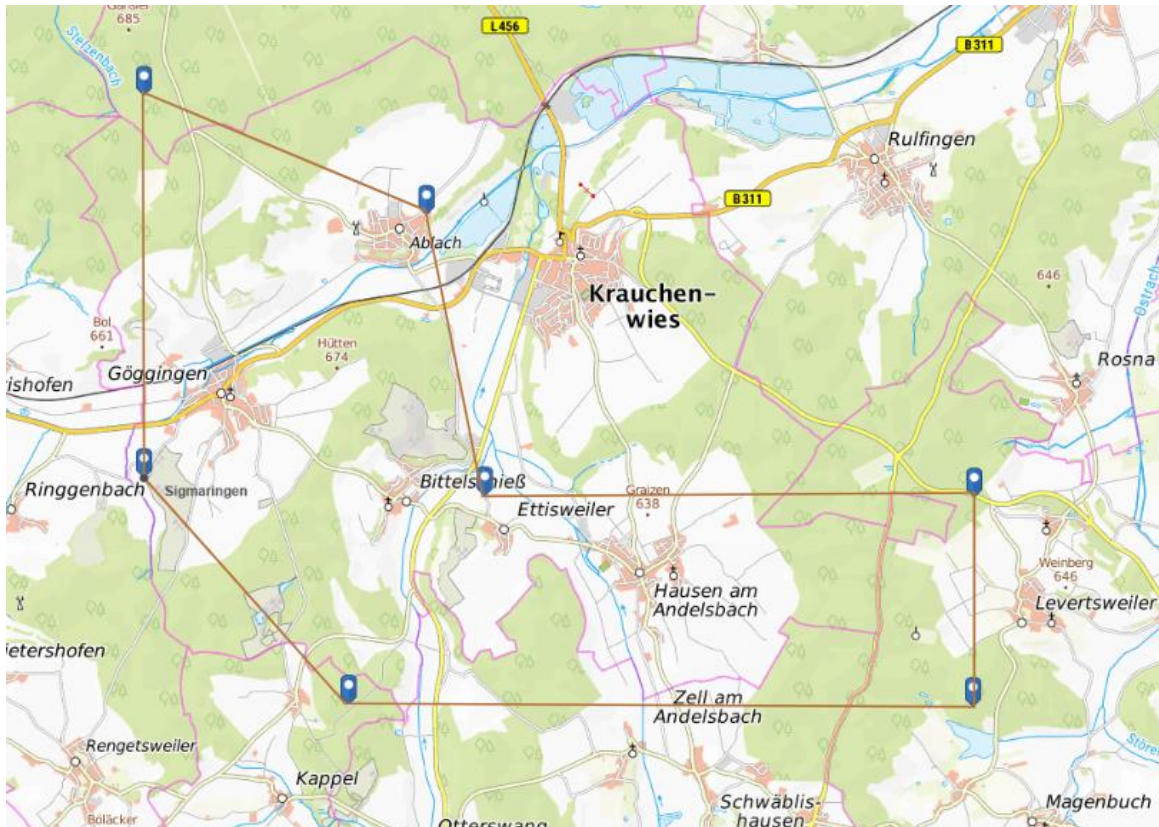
Gänsler
685
Stelzenbach
L456
B311
Rulfingen
B311
Ablach
Krauchenwies
646
Bol
661
Hütten
674
Rosna
rishofen
Göggingen
Ringgenbach
Sigmaringen
Bittelschieß
Ettisweiler
Graizen
638
Hausen am Andelsbach
Weinberg
646
Levertsweiler
ietershofen
Zell am Andelsbach
Rengetsweiler
Kappel
Schwäblishausen
Magenbuch
Böläcker
Otterswang
Ostrach
Störe